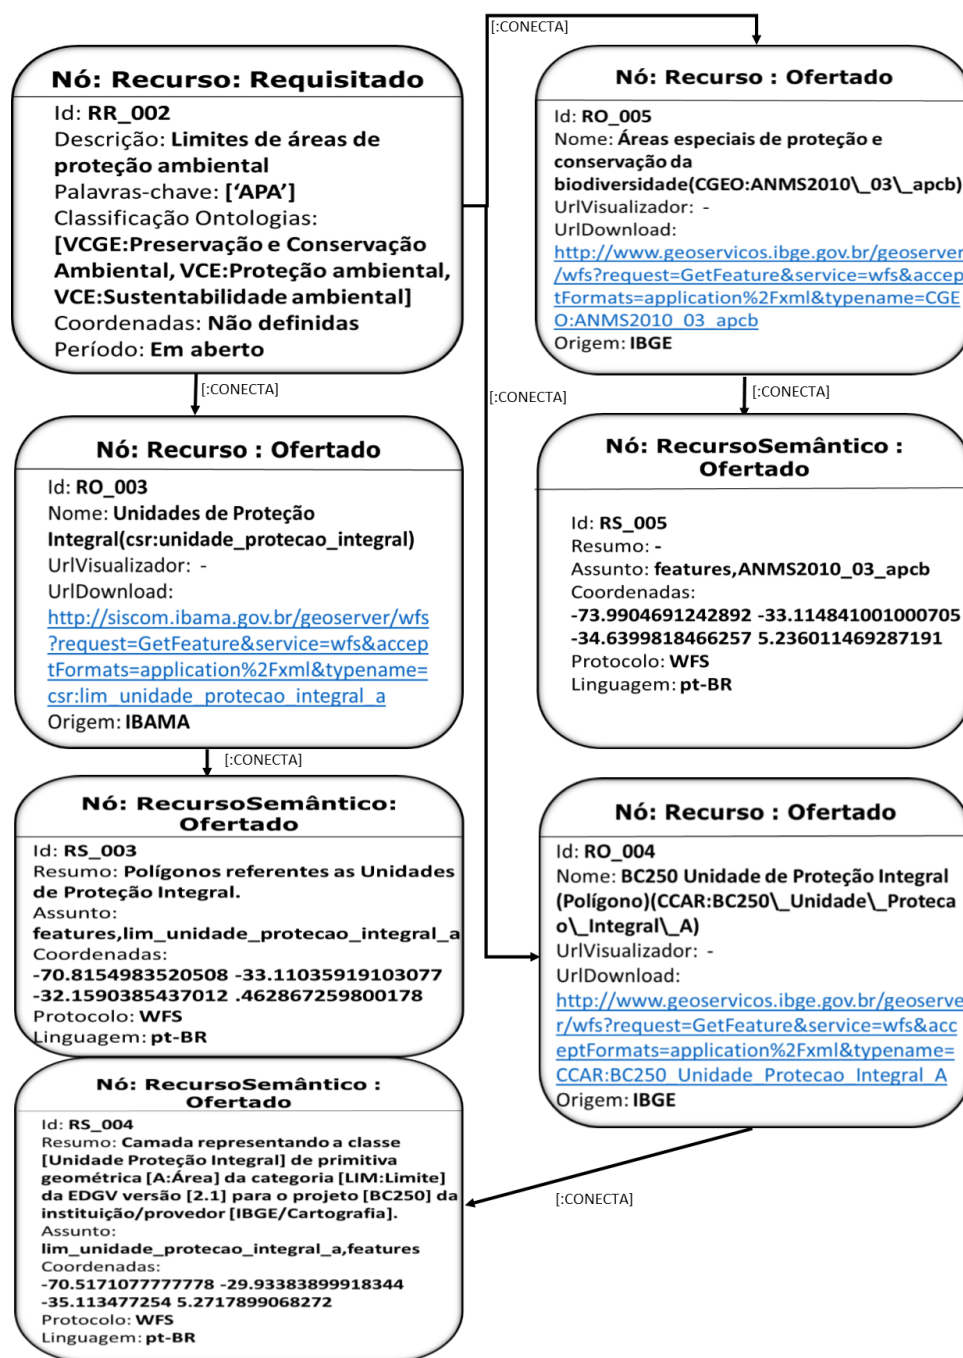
Nó: Recurso: Requisitado

Id: RR_002
Descrição: Limites de áreas de proteção ambiental
Palavras-chave: ['APA']
Classificação Ontologias: [VCGE:Preservação e Conservação Ambiental, VCE:Proteção ambiental, VCE:Sustentabilidade ambiental]
Coordenadas: Não definidas
Período: Em aberto

[:CONECTA]

[:CONECTA]

Nó: Recurso : Ofertado

Id: RO_005
Nome: Áreas especiais de proteção e conservação da biodiversidade(CGEO:ANMS2010\_03\_apcb)
UrlVisualizador: -
UrlDownload:
http://www.geoservicos.ibge.gov.br/geoserver/wfs?request=GetFeature&service=wfs&acceptFormats=application%2Fxml&typename=CGEO:ANMS2010_03_apcb
Origem: IBGE

[:CONECTA]

[:CONECTA]

Nó: Recurso : Ofertado

Id: RO_003
Nome: Unidades de Proteção Integral(csr:unidade_protecao_integral)
UrlVisualizador: -
UrlDownload:
http://siscom.ibama.gov.br/geoserver/wfs?request=GetFeature&service=wfs&acceptFormats=application%2Fxml&typename=csr:lim_unidade_protecao_integral_a
Origem: IBAMA

Nó: RecursoSemântico : Ofertado

Id: RS_005
Resumo: -
Assunto: features,ANMS2010_03_apcb
Coordenadas:
-73.9904691242892 -33.114841001000705
-34.6399818466257 5.236011469287191
Protocolo: WFS
Linguagem: pt-BR

[:CONECTA]

Nó: RecursoSemântico: Ofertado

Id: RS_003
Resumo: Polígonos referentes as Unidades de Proteção Integral.
Assunto:
features,lim_unidade_protecao_integral_a
Coordenadas:
-70.8154983520508 -33.11035919103077
-32.1590385437012 .462867259800178
Protocolo: WFS
Linguagem: pt-BR

Nó: Recurso : Ofertado

Id: RO_004
Nome: BC250 Unidade de Proteção Integral (Polígono)(CCAR:BC250\_Unidade\_Protecao\_Integral\_A)
UrlVisualizador: -
UrlDownload:
http://www.geoservicos.ibge.gov.br/geoserver/wfs?request=GetFeature&service=wfs&acceptFormats=application%2Fxml&typename=CCAR:BC250_Unidade_Protecao_Integral_A
Origem: IBGE

Nó: RecursoSemântico : Ofertado

Id: RS_004
Resumo: Camada representando a classe [Unidade Proteção Integral] de primitiva geométrica [A:Área] da categoria [LIM:Limite] da EDGV versão [2.1] para o projeto [BC250] da instituição/provedor [IBGE/Cartografia].
Assunto:
lim_unidade_protecao_integral_a,features
Coordenadas:
-70.5171077777778 -29.93383899918344
-35.113477254 5.2717899068272
Protocolo: WFS
Linguagem: pt-BR

[:CONECTA]